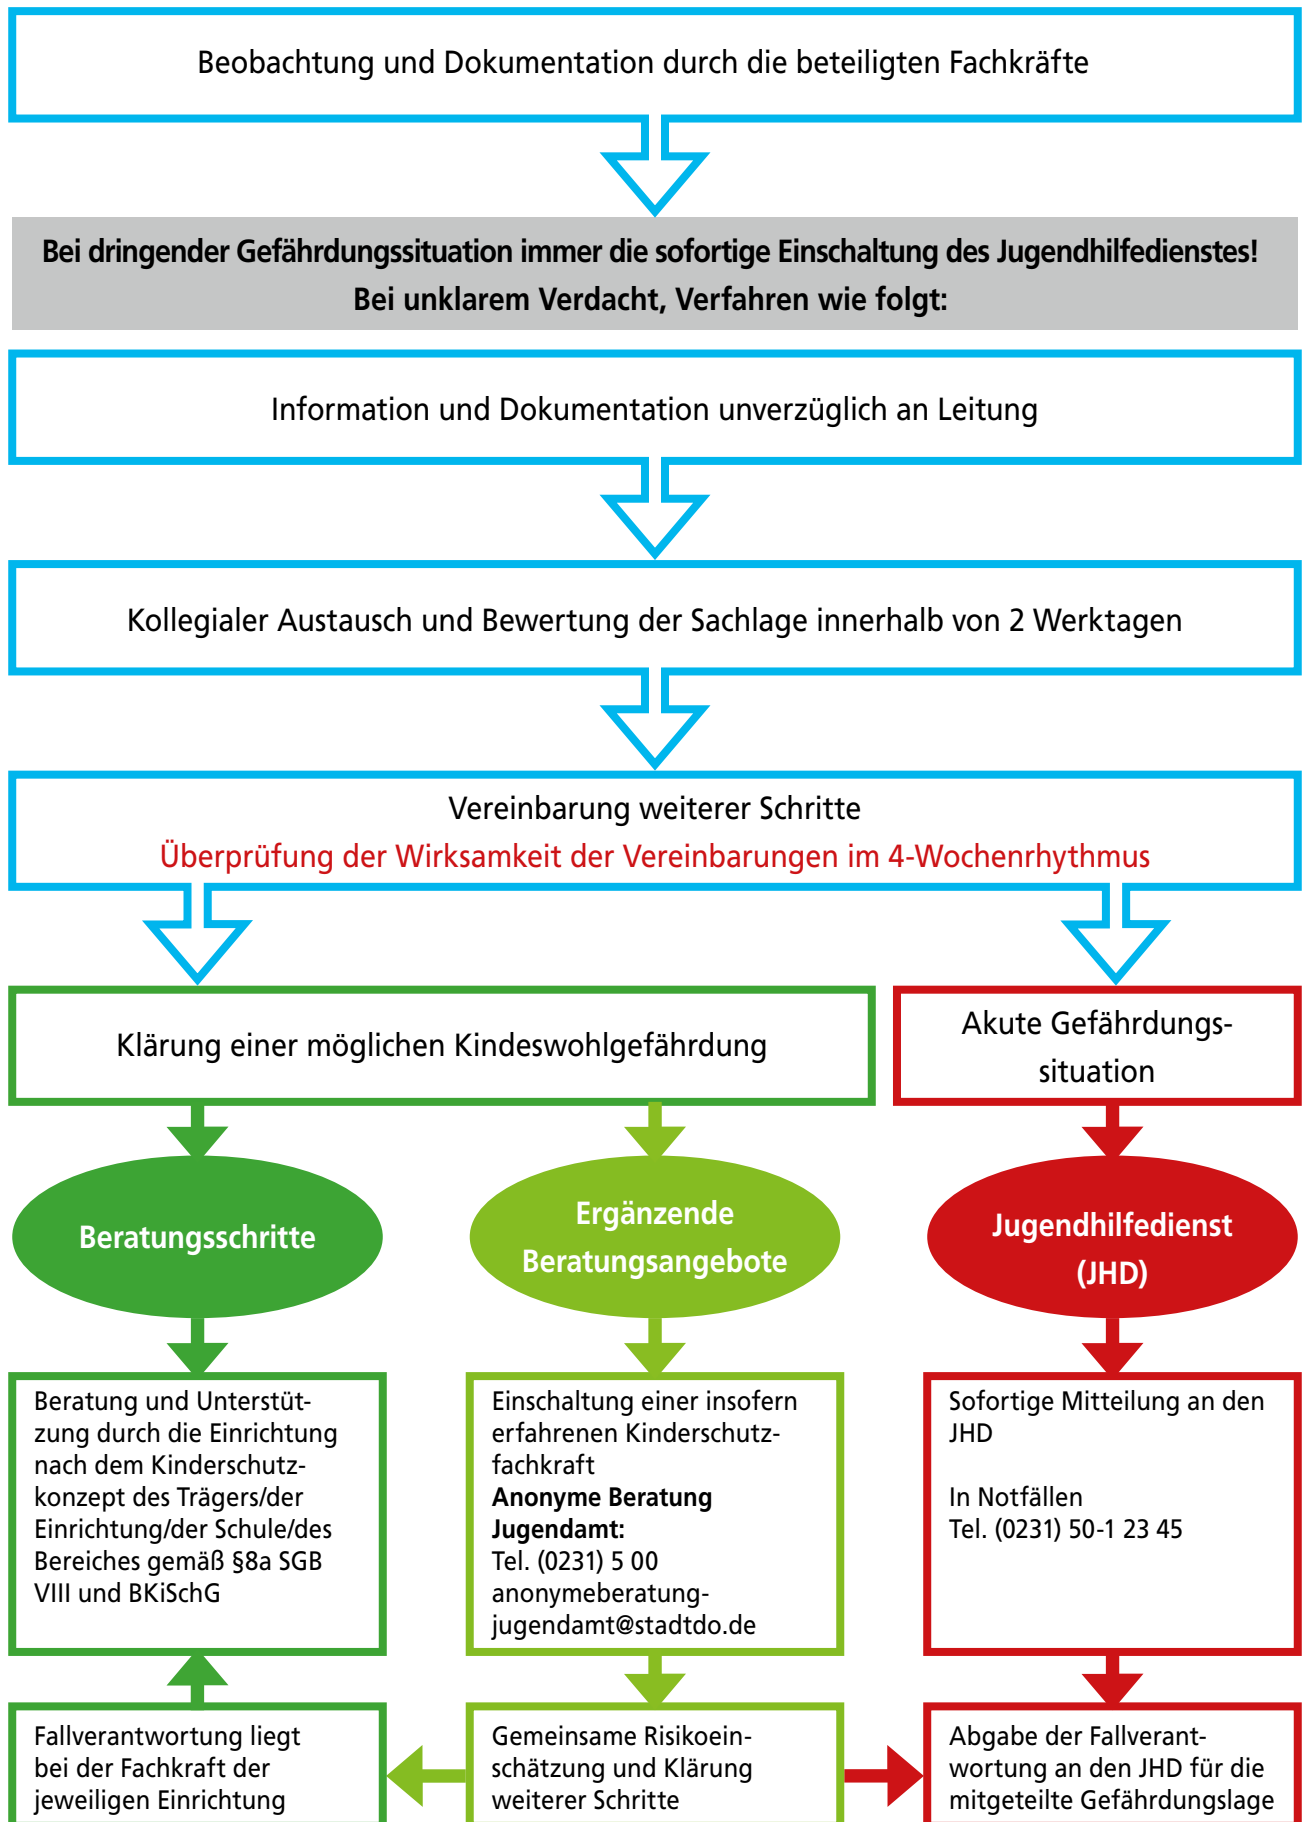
Beobachtung und Dokumentation durch die beteiligten Fachkräfte

Bei dringender Gefährdungssituation immer die sofortige Einschaltung des Jugendhilfedienstes!
Bei unklarem Verdacht, Verfahren wie folgt:

Information und Dokumentation unverzüglich an Leitung

Kollegialer Austausch und Bewertung der Sachlage innerhalb von 2 Werktagen

Vereinbarung weiterer Schritte
Überprüfung der Wirksamkeit der Vereinbarungen im 4-Wochenrhythmus

Klärung einer möglichen Kindeswohlgefährdung

Akute Gefährdungssituation

Beratungsschritte

Ergänzende Beratungsangebote

Jugendhilfedienst (JHD)

Beratung und Unterstützung durch die Einrichtung nach dem Kinderschutzkonzept des Trägers/der Einrichtung/der Schule/des Bereiches gemäß §8a SGB VIII und BKiSchG

Einschaltung einer insofern erfahrenen Kinderschutzfachkraft
**Anonyme Beratung Jugendamt:**
Tel. (0231) 5 00
anonymeberatung-jugendamt@stadtdo.de

Sofortige Mitteilung an den JHD

In Notfällen
Tel. (0231) 50-1 23 45

Fallverantwortung liegt bei der Fachkraft der jeweiligen Einrichtung

Gemeinsame Risikoeinschätzung und Klärung weiterer Schritte

Abgabe der Fallverantwortung an den JHD für die mitgeteilte Gefährdungslage